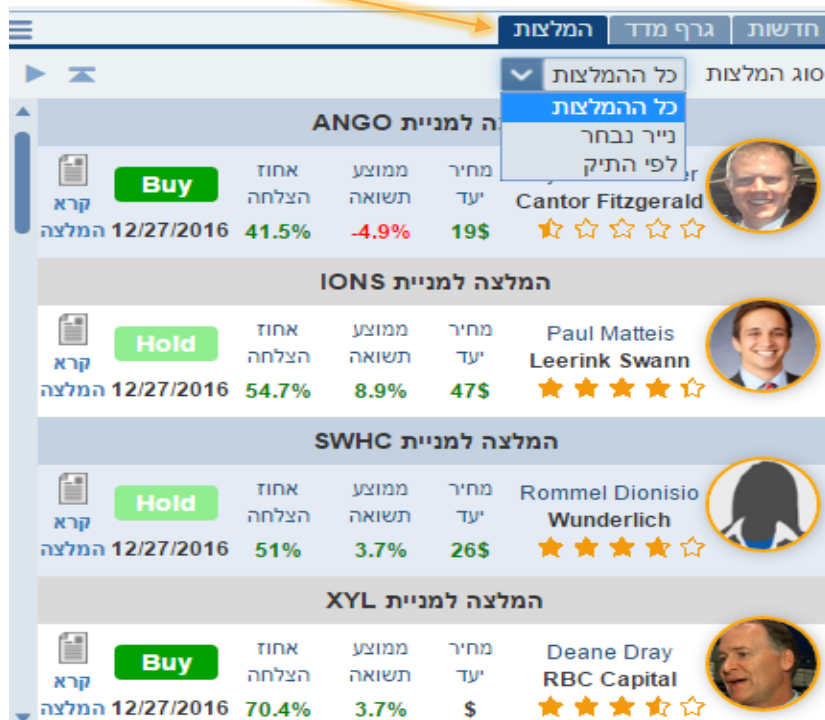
המלצות | גרף מדד | חדשות

סוג המלצות: כל ההמלצות

כל ההמלצות
נייר נבחר
לפי התיק

ה למניית ANGO

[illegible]er
Cantor Fitzgerald

מחיר יעד 19$
ממוצע תשואה -4.9%
אחוז הצלחה 41.5%
Buy
12/27/2016
קרא המלצה

המלצה למניית IONS

Paul Matteis
Leerink Swann

מחיר יעד 47$
ממוצע תשואה 8.9%
אחוז הצלחה 54.7%
Hold
12/27/2016
קרא המלצה

המלצה למניית SWHC

Rommel Dionisio
Wunderlich

מחיר יעד 26$
ממוצע תשואה 3.7%
אחוז הצלחה 51%
Hold
12/27/2016
קרא המלצה

המלצה למניית XYL

Deane Dray
RBC Capital

מחיר יעד $
ממוצע תשואה 3.7%
אחוז הצלחה 70.4%
Buy
12/27/2016
קרא המלצה